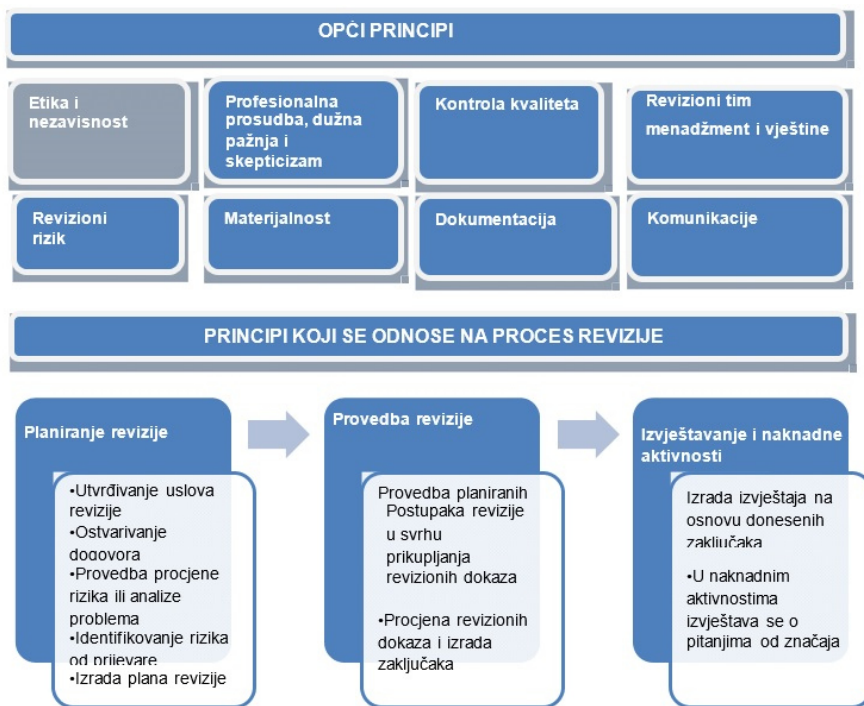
OPĆI PRINCIPI

Etika i nezavisnost

Profesionalna prosudba, dužna pažnja i skepticizam

Kontrola kvaliteta

Revizioni tim menadžment i vještine

Revizioni rizik

Materijalnost

Dokumentacija

Komunikacije

PRINCIPI KOJI SE ODNOSE NA PROCES REVIZIJE

Planiranje revizije

•Utvrđivanje uslova revizije
•Ostvarivanje dogovora
•Provedba procjene rizika ili analize problema
•Identifikovanje rizika od prijevare
•Izrada plana revizije

Provedba revizije

Provedba planiranih Postupaka revizije u svrhu prikupljanja revizionih dokaza

•Procjena revizionih dokaza i izrada zaključaka

Izvještavanje i naknadne aktivnosti

Izrada izvještaja na osnovu donesenih zaključaka

•U naknadnim aktivnostima izvještava se o pitanjima od značaja